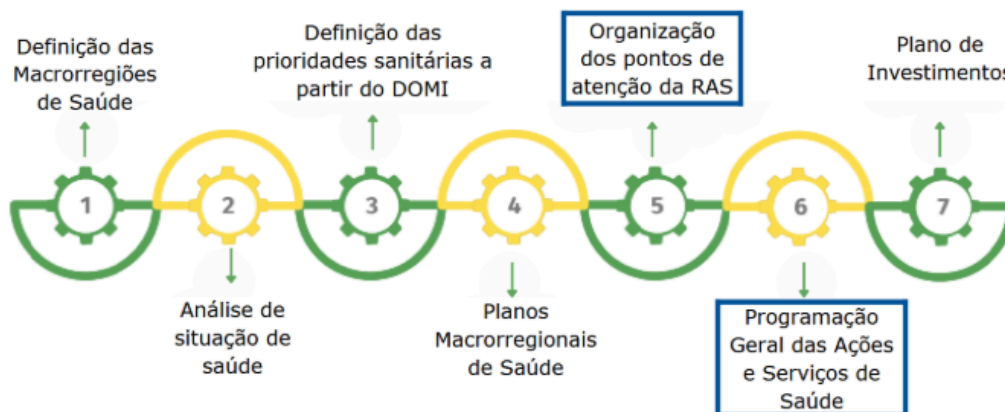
Definição das Macrorregiões de Saúde

1

2

Análise de situação de saúde

Definição das prioridades sanitárias a partir do DOMI

3

4

Planos Macrorregionais de Saúde

Organização dos pontos de atenção da RAS

5

6

Programação Geral das Ações e Serviços de Saúde

Plano de Investimentos

7